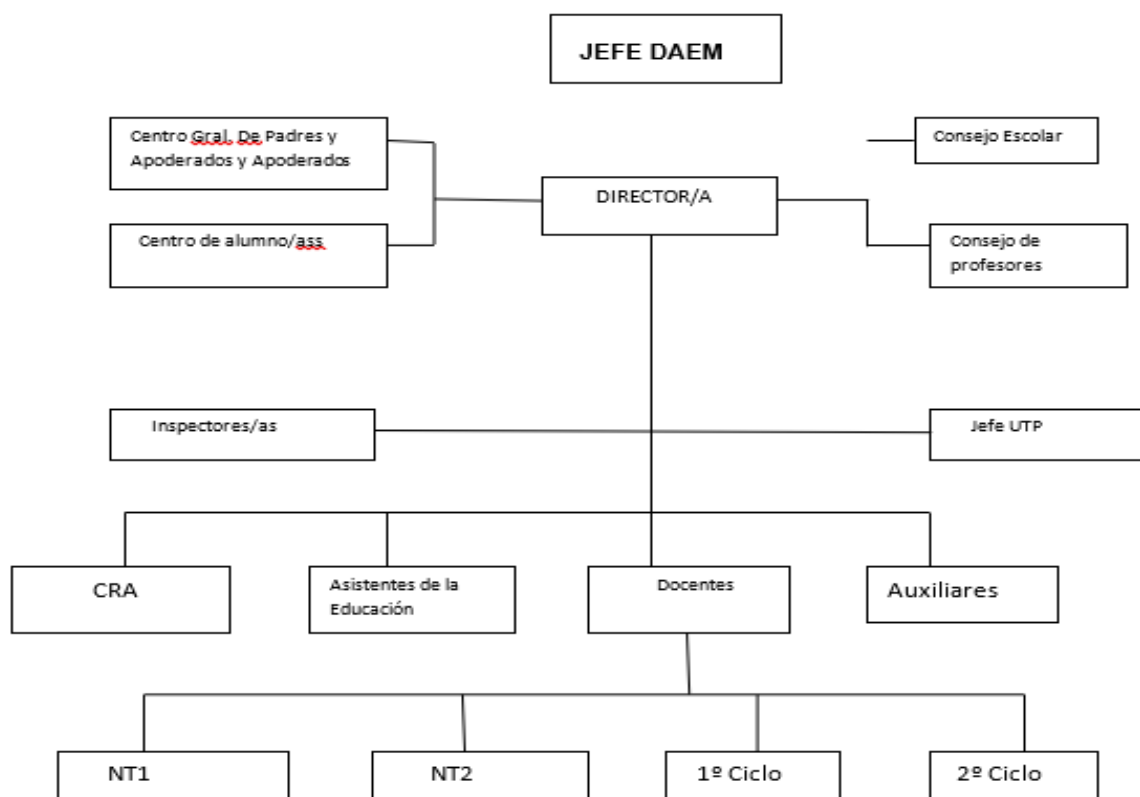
JEFE DAEM

Centro Gral. De Padres y Apoderados y Apoderados

Centro de alumno/ass

DIRECTOR/A

Consejo Escolar

Consejo de profesores

Inspectores/as

Jefe UTP

CRA

Asistentes de la Educación

Docentes

Auxiliares

NT1

NT2

1º Ciclo

2º Ciclo